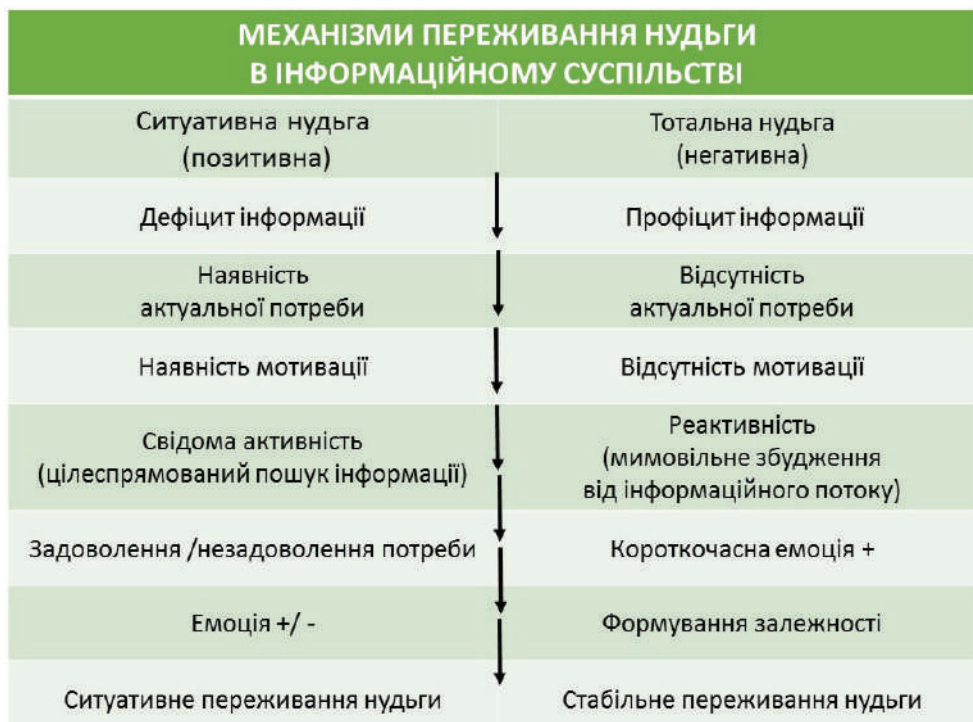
МЕХАНІЗМИ ПЕРЕЖИВАННЯ НУДЬГИ В ІНФОРМАЦІЙНОМУ СУСПІЛЬСТВІ

| Ситуативна нудьга (позитивна) | Тотальна нудьга (негативна) |
|---|---|
| Дефіцит інформації | Профіцит інформації |
| Наявність актуальної потреби | Відсутність актуальної потреби |
| Наявність мотивації | Відсутність мотивації |
| Свідома активність (цілеспрямований пошук інформації) | Реактивність (мимовільне збудження від інформаційного потоку) |
| Задоволення /незадоволення потреби | Короткочасна емоція + |
| Емоція +/ - | Формування залежності |
| Ситуативне переживання нудьги | Стабільне переживання нудьги |